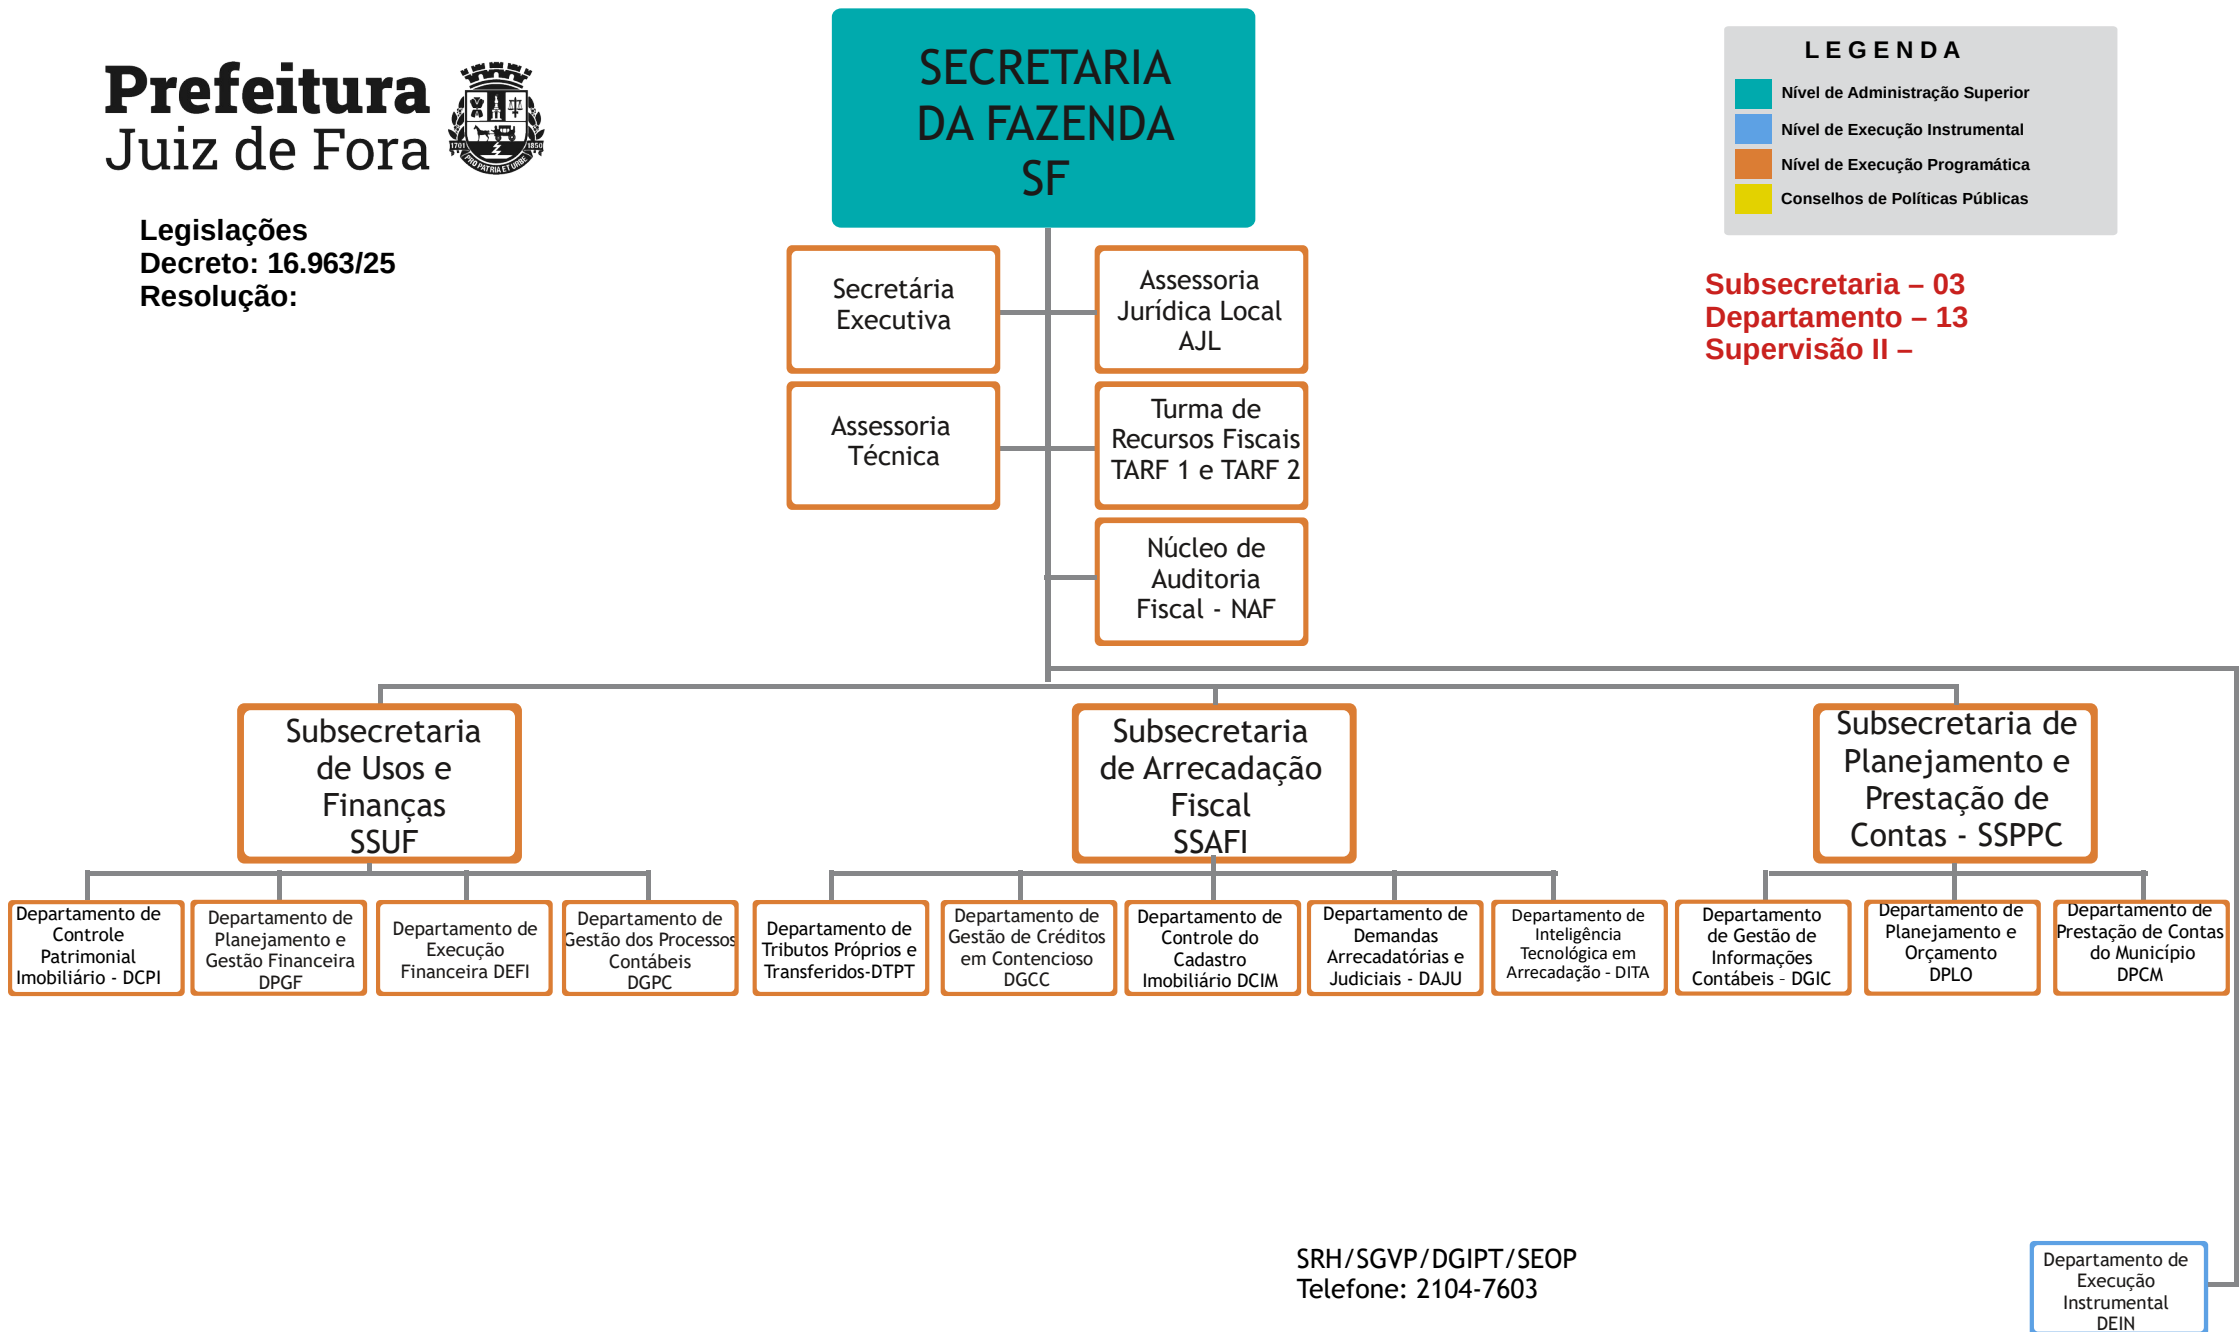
Prefeitura
Juiz de Fora

1701 1850 PRO PATRIA ET URBE

Legislações
Decreto: 16.963/25
Resolução:

SECRETARIA DA FAZENDA SF

LEGENDA
Nível de Administração Superior
Nível de Execução Instrumental
Nível de Execução Programática
Conselhos de Políticas Públicas

Subsecretaria – 03
Departamento – 13
Supervisão II –

Secretária Executiva

Assessoria Jurídica Local AJL

Assessoria Técnica

Turma de Recursos Fiscais TARF 1 e TARF 2

Núcleo de Auditoria Fiscal - NAF

Subsecretaria de Usos e Finanças SSUF

Subsecretaria de Arrecadação Fiscal SSAFI

Subsecretaria de Planejamento e Prestação de Contas - SSPPC

Departamento de Controle Patrimonial Imobiliário - DCPI

Departamento de Planejamento e Gestão Financeira DPGF

Departamento de Execução Financeira DEFI

Departamento de Gestão dos Processos Contábeis DGPC

Departamento de Tributos Próprios e Transferidos-DTPT

Departamento de Gestão de Créditos em Contencioso DGCC

Departamento de Controle do Cadastro Imobiliário DCIM

Departamento de Demandas Arrecadatórias e Judiciais - DAJU

Departamento de Inteligência Tecnológica em Arrecadação - DITA

Departamento de Gestão de Informações Contábeis - DGIC

Departamento de Planejamento e Orçamento DPLO

Departamento de Prestação de Contas do Município DPCM

SRH/SGVP/DGIPT/SEOP
Telefone: 2104-7603

Departamento de Execução Instrumental DEIN